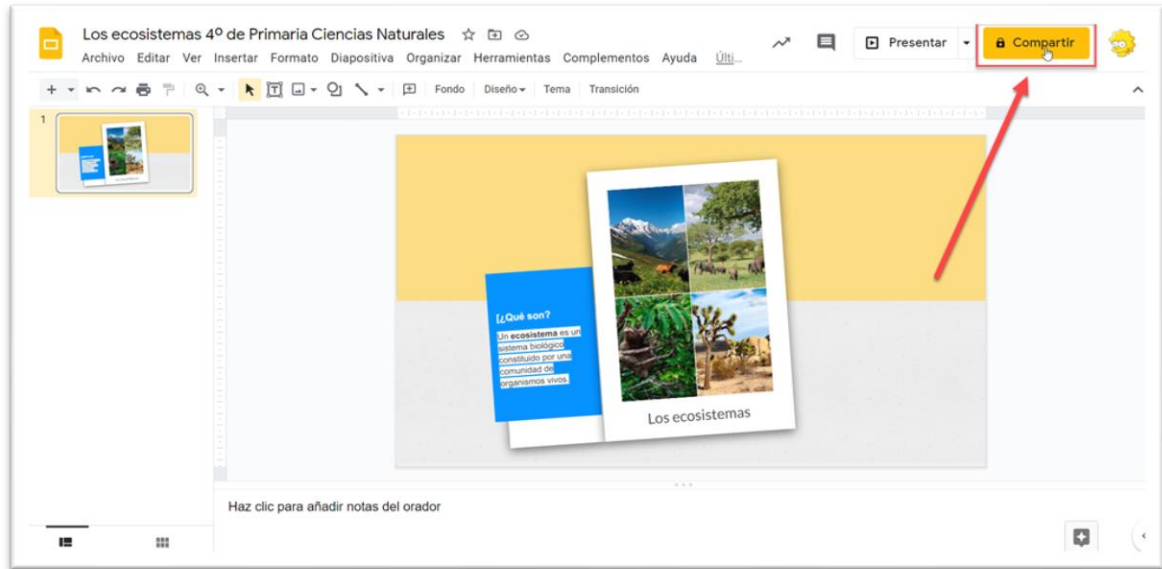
Los ecosistemas 4º de Primaria Ciencias Naturales

Archivo Editar Ver Insertar Formato Diapositiva Organizar Herramientas Complementos Ayuda Últi...

Presentar

Compartir

Fondo Diseño Tema Transición

1

¿Qué son?

Un **ecosistema** es un sistema biológico constituido por una comunidad de organismos vivos.

Los ecosistemas

Haz clic para añadir notas del orador